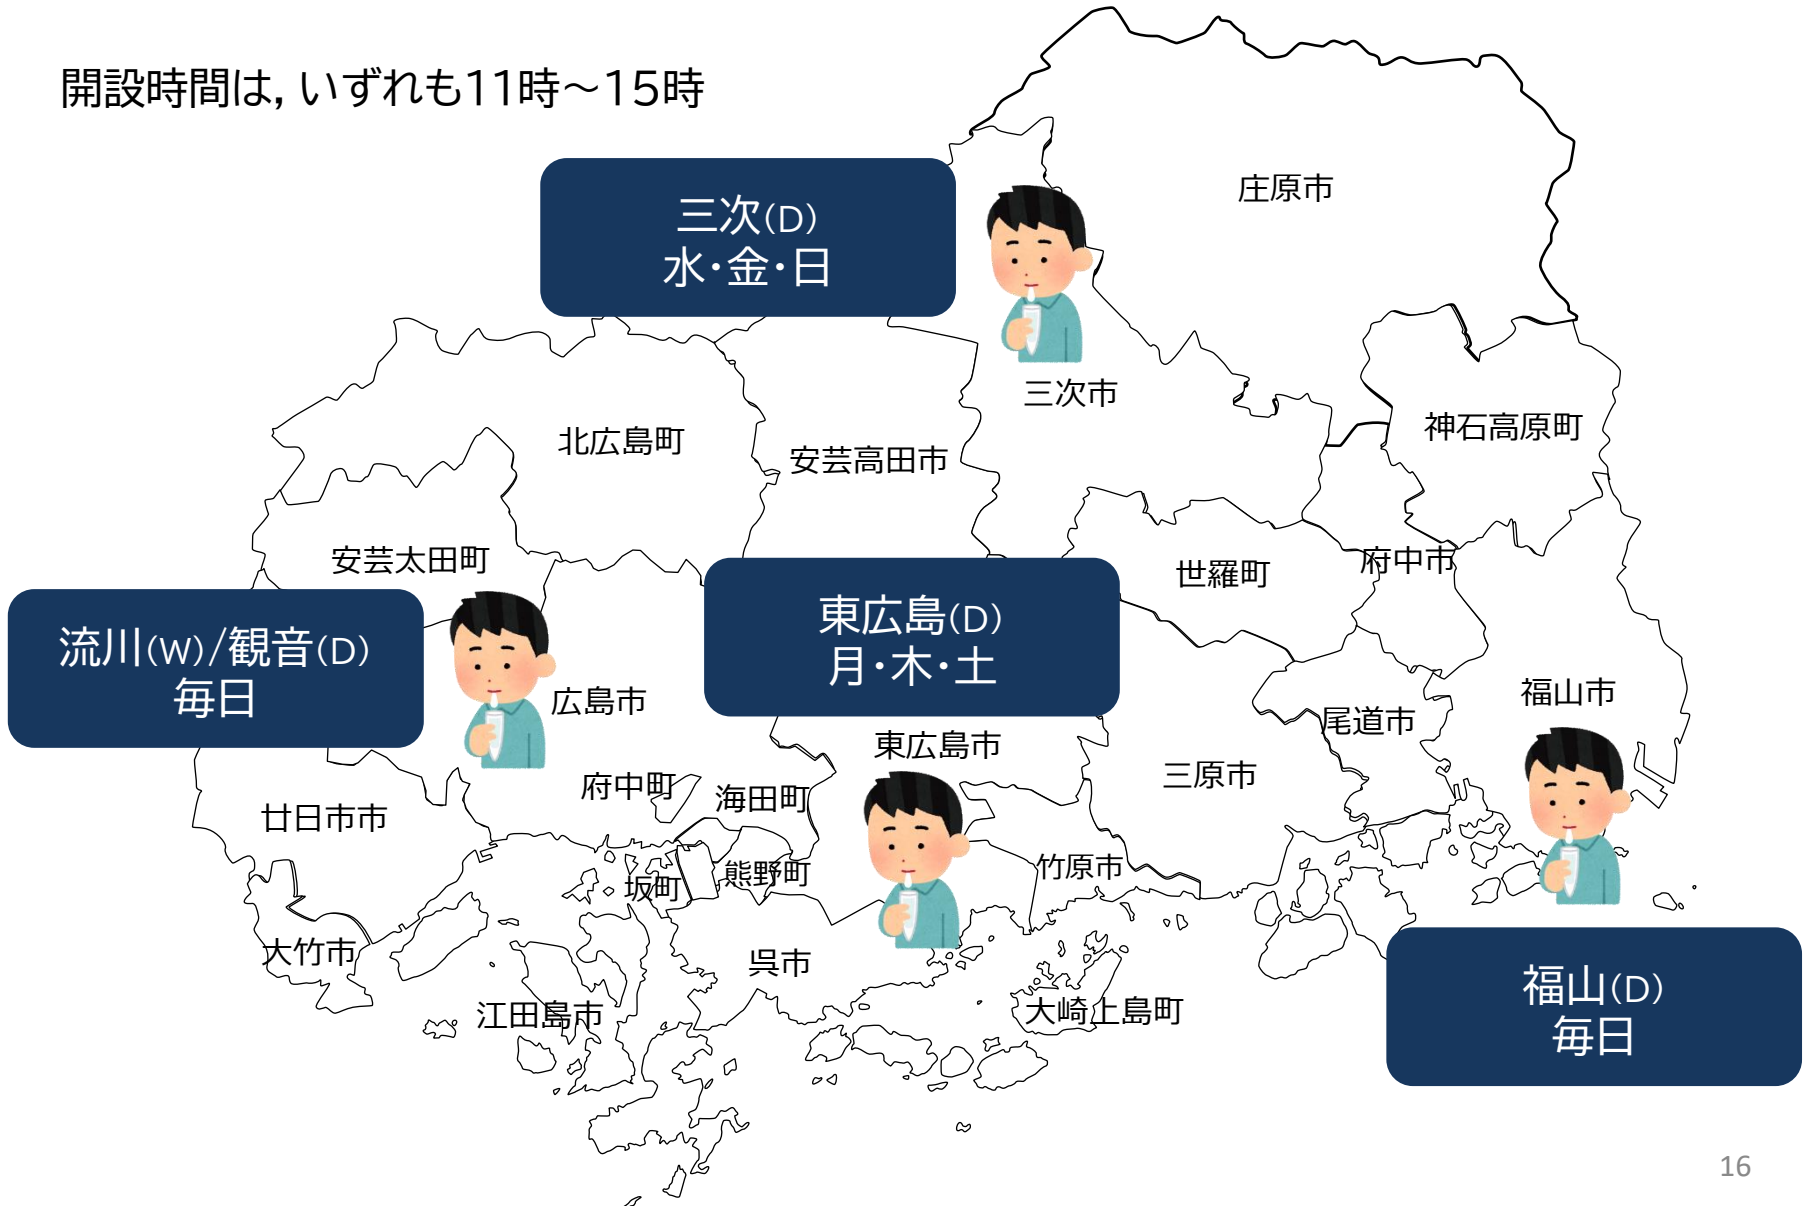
開設時間は, いずれも11時～15時

三次(D)
水・金・日

庄原市

三次市

北広島町

安芸高田市

神石高原町

安芸太田町

世羅町

府中市

流川(W)/観音(D)
毎日

東広島(D)
月・木・土

広島市

福山市

尾道市

東広島市

三原市

府中町

海田町

廿日市市

熊野町

竹原市

坂町

大竹市

呉市

江田島市

大崎上島町

福山(D)
毎日

16